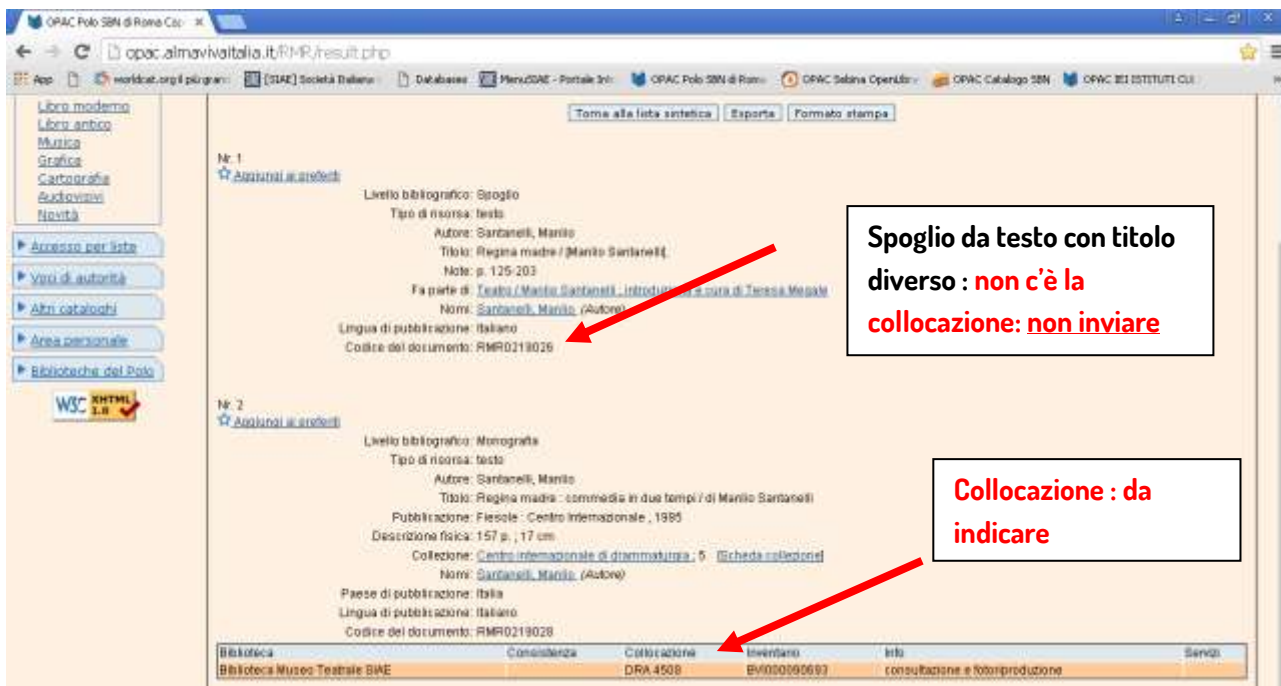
OPAC Polo SBN di Roma Co ×

opac.almavivaitalia.it/RMR/result.php

App worldcat.org il più gran [SIAE] Società Italiana Database MenuSIAE - Portale Int OPAC Polo SBN di Roma OPAC Sebina OpenLibr OPAC Catalogo SBN OPAC IEI ISTITUTI CUL

Libro moderno
Libro antico
Musica
Grafica
Cartografia
Audiovisivi
Novità

Accesso per liste
Voci di autorità
Altri cataloghi
Area personale
Biblioteche del Polo

W3C XHTML 1.0

Torna alla lista sintetica | Esporta | Formato stampa

Nr. 1
Aggiungi ai preferiti

Livello bibliografico: Spoglio
Tipo di risorsa: testo
Autore: Santanelli, Manlio
Titolo: Regina madre / [Manlio Santanelli]
Note: p. 125-203
Fa parte di: Teatro / Manlio Santanelli ; introduzione e cura di Teresa Megale
Nomi: Santanelli, Manlio (Autore)
Lingua di pubblicazione: italiano
Codice del documento: RMR0219026

Spoglio da testo con titolo diverso : non c'è la collocazione: non inviare

Nr. 2
Aggiungi ai preferiti

Livello bibliografico: Monografia
Tipo di risorsa: testo
Autore: Santanelli, Manlio
Titolo: Regina madre : commedia in due tempi / di Manlio Santanelli
Pubblicazione: Fiesole : Centro internazionale , 1985
Descrizione fisica: 157 p. ; 17 cm
Collezione: Centro internazionale di drammaturgia ; 5 [Scheda collezione]
Nomi: Santanelli, Manlio (Autore)
Paese di pubblicazione: Italia
Lingua di pubblicazione: italiano
Codice del documento: RMR0219028

Collocazione : da indicare

| Biblioteca | Consistenza | Collocazione | Inventario | Info | Servizi |
|---|---|---|---|---|---|
| Biblioteca Museo Teatrale SIAE | | DRA 4508 | BVI000090693 | consultazione e fotoriproduzione | |